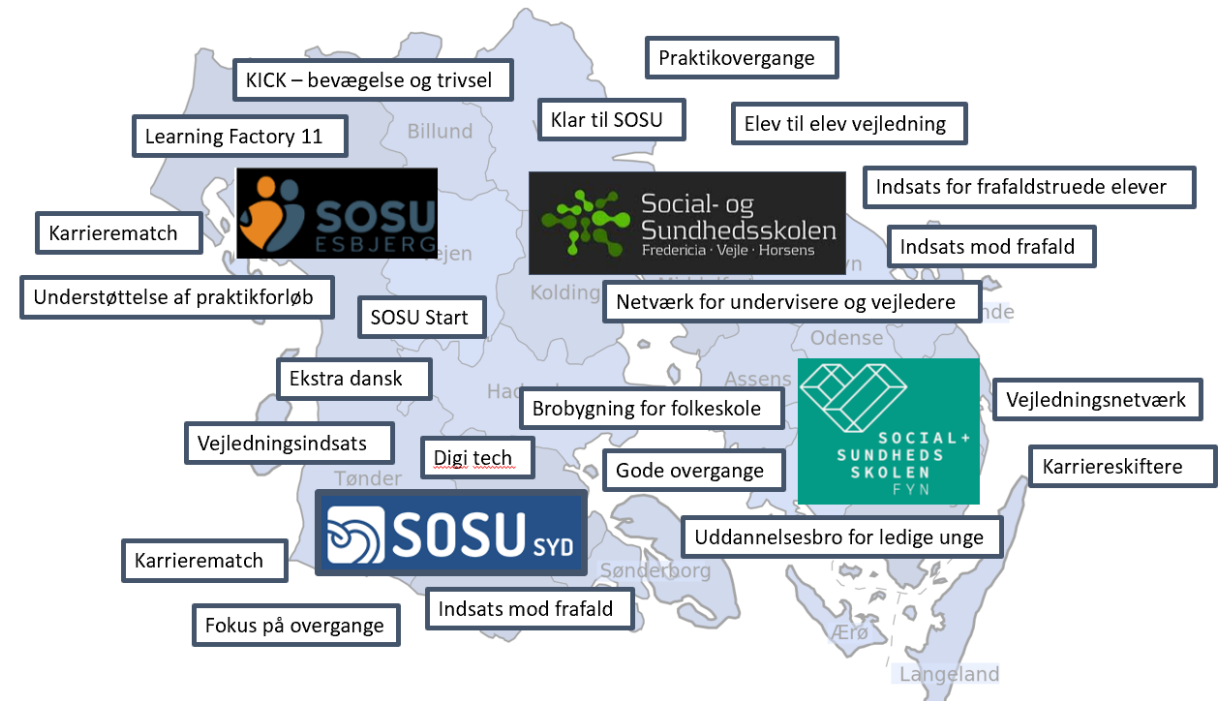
Praktikovergange

KICK – bevægelse og trivsel

Klar til SOSU

Elev til elev vejledning

Learning Factory 11

Billund

SOSU ESBJERG

Social- og Sundhedsskolen Fredericia · Vejle · Horsens

Indsats for frafaldstruede elever

Karrierematch

Indsats mod frafald

Vejen

Kolding

Understøttelse af praktikforløb

Netværk for undervisere og vejledere

SOSU Start

Odense

Ekstra dansk

Assens

Vejledningsnetværk

Brobygning for folkeskole

Vejledningsindsats

SOCIAL+ SUNDHEDS SKOLEN FYN

Digi tech

Tønder

Gode overgange

Karriereskiftere

SOSU SYD

Uddannelsesbro for ledige unge

Karrierematch

Sønderborg

Indsats mod frafald

Fokus på overgange

Ærø

Langeland